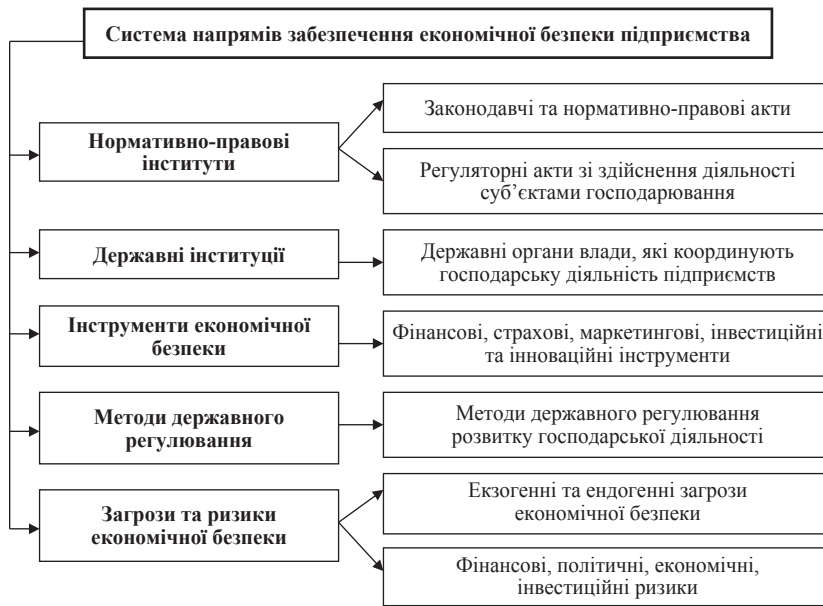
Система напрямів забезпечення економічної безпеки підприємства

Нормативно-правові інститути

Законодавчі та нормативно-правові акти

Регуляторні акти зі здійснення діяльності суб'єктами господарювання

Державні інституції

Державні органи влади, які координують господарську діяльність підприємств

Інструменти економічної безпеки

Фінансові, страхові, маркетингові, інвестиційні та інноваційні інструменти

Методи державного регулювання

Методи державного регулювання розвитку господарської діяльності

Загрози та ризики економічної безпеки

Екзогенні та ендогенні загрози економічної безпеки

Фінансові, політичні, економічні, інвестиційні ризики